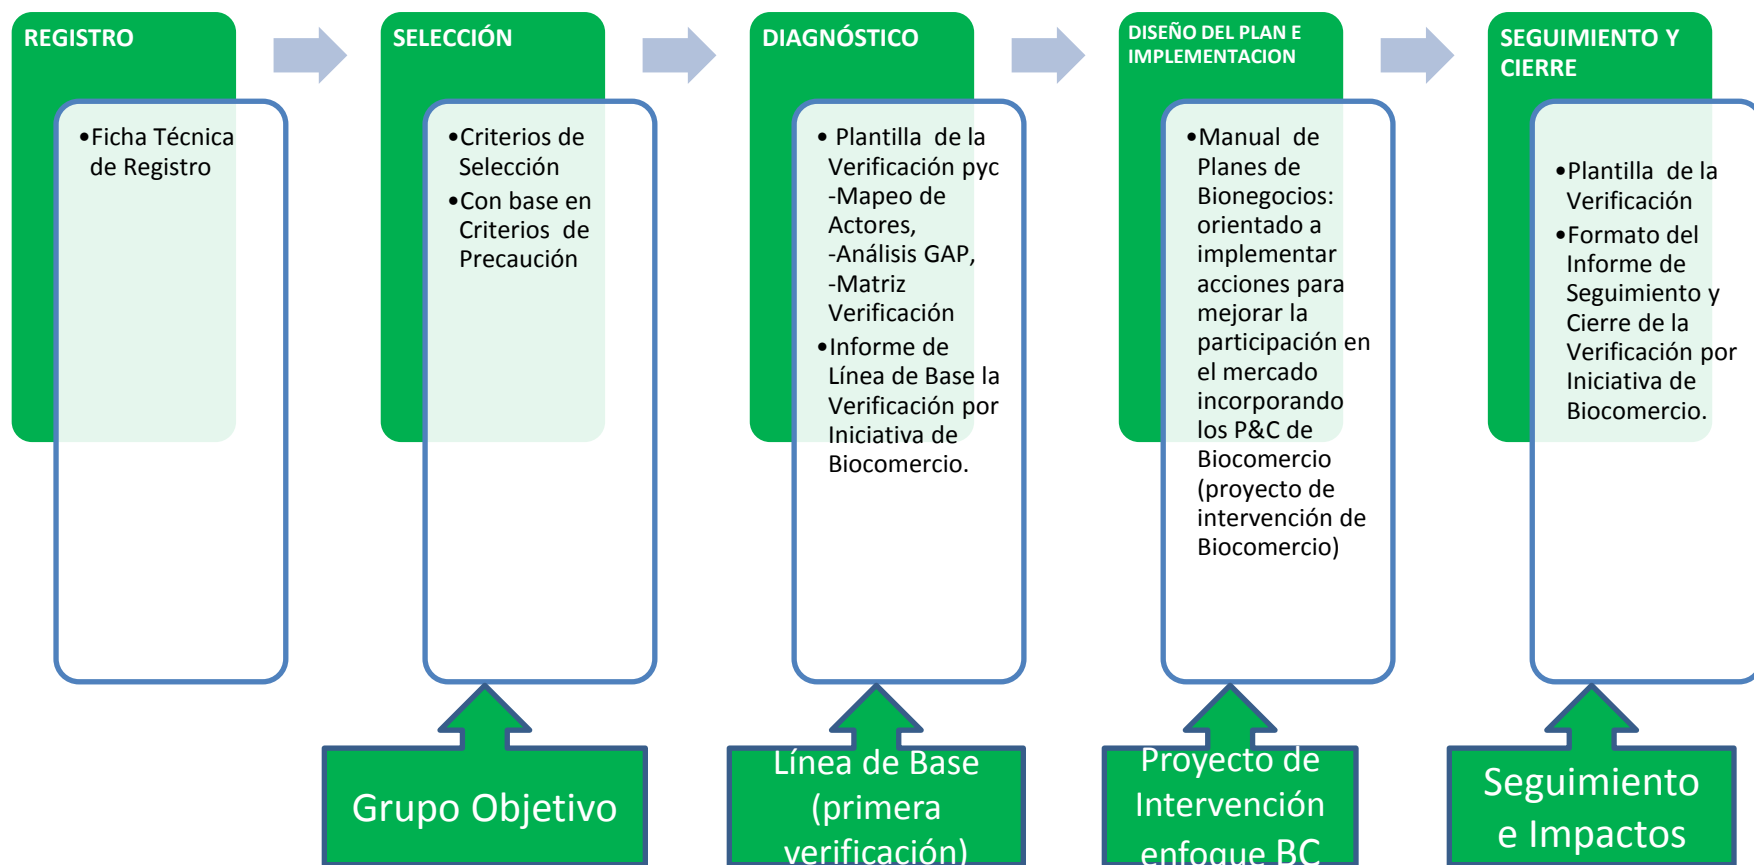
REGISTRO

•Ficha Técnica de Registro

SELECCIÓN

•Criterios de Selección
•Con base en Criterios de Precaución

DIAGNÓSTICO

• Plantilla de la Verificación pyc -Mapeo de Actores, -Análisis GAP, -Matriz Verificación
•Informe de Línea de Base la Verificación por Iniciativa de Biocomercio.

DISEÑO DEL PLAN E IMPLEMENTACION

•Manual de Planes de Bionegocios: orientado a implementar acciones para mejorar la participación en el mercado incorporando los P&C de Biocomercio (proyecto de intervención de Biocomercio)

SEGUIMIENTO Y CIERRE

•Plantilla de la Verificación
•Formato del Informe de Seguimiento y Cierre de la Verificación por Iniciativa de Biocomercio.

Grupo Objetivo

Línea de Base (primera verificación)

Proyecto de Intervención enfoque BC

Seguimiento e Impactos